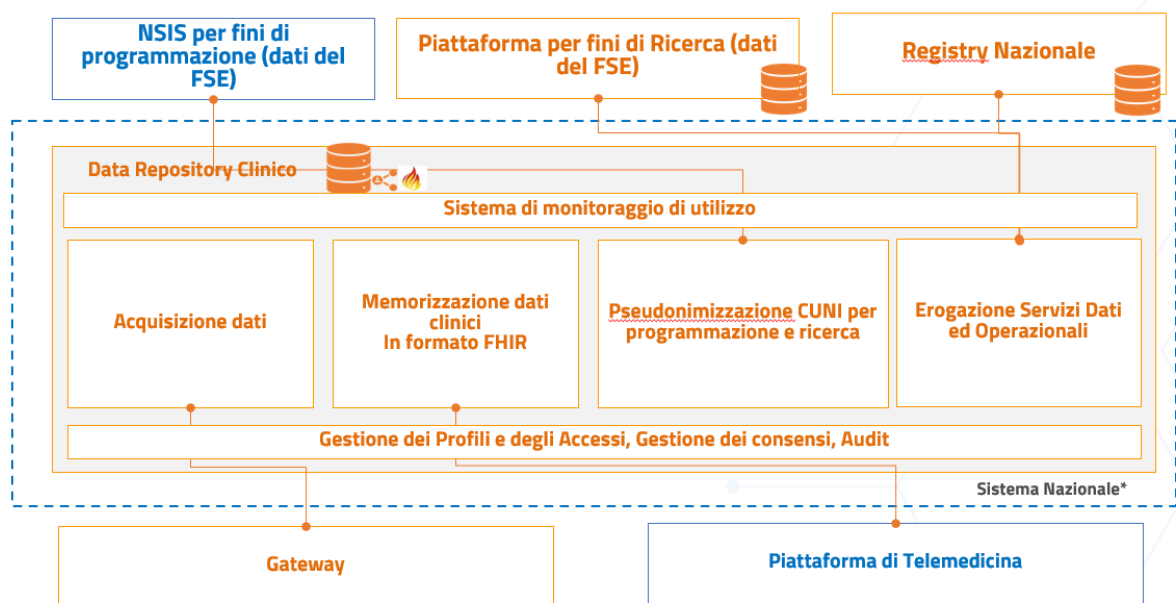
NSIS per fini di programmazione (dati del FSE)

Piattaforma per fini di Ricerca (dati del FSE)

Registry Nazionale

Data Repository Clinico

Sistema di monitoraggio di utilizzo

Acquisizione dati

Memorizzazione dati clinici In formato FHIR

Pseudonimizzazione CUNI per programmazione e ricerca

Erogazione Servizi Dati ed Operazionali

Gestione dei Profili e degli Accessi, Gestione dei consensi, Audit

Sistema Nazionale*

Gateway

Piattaforma di Telemedicina